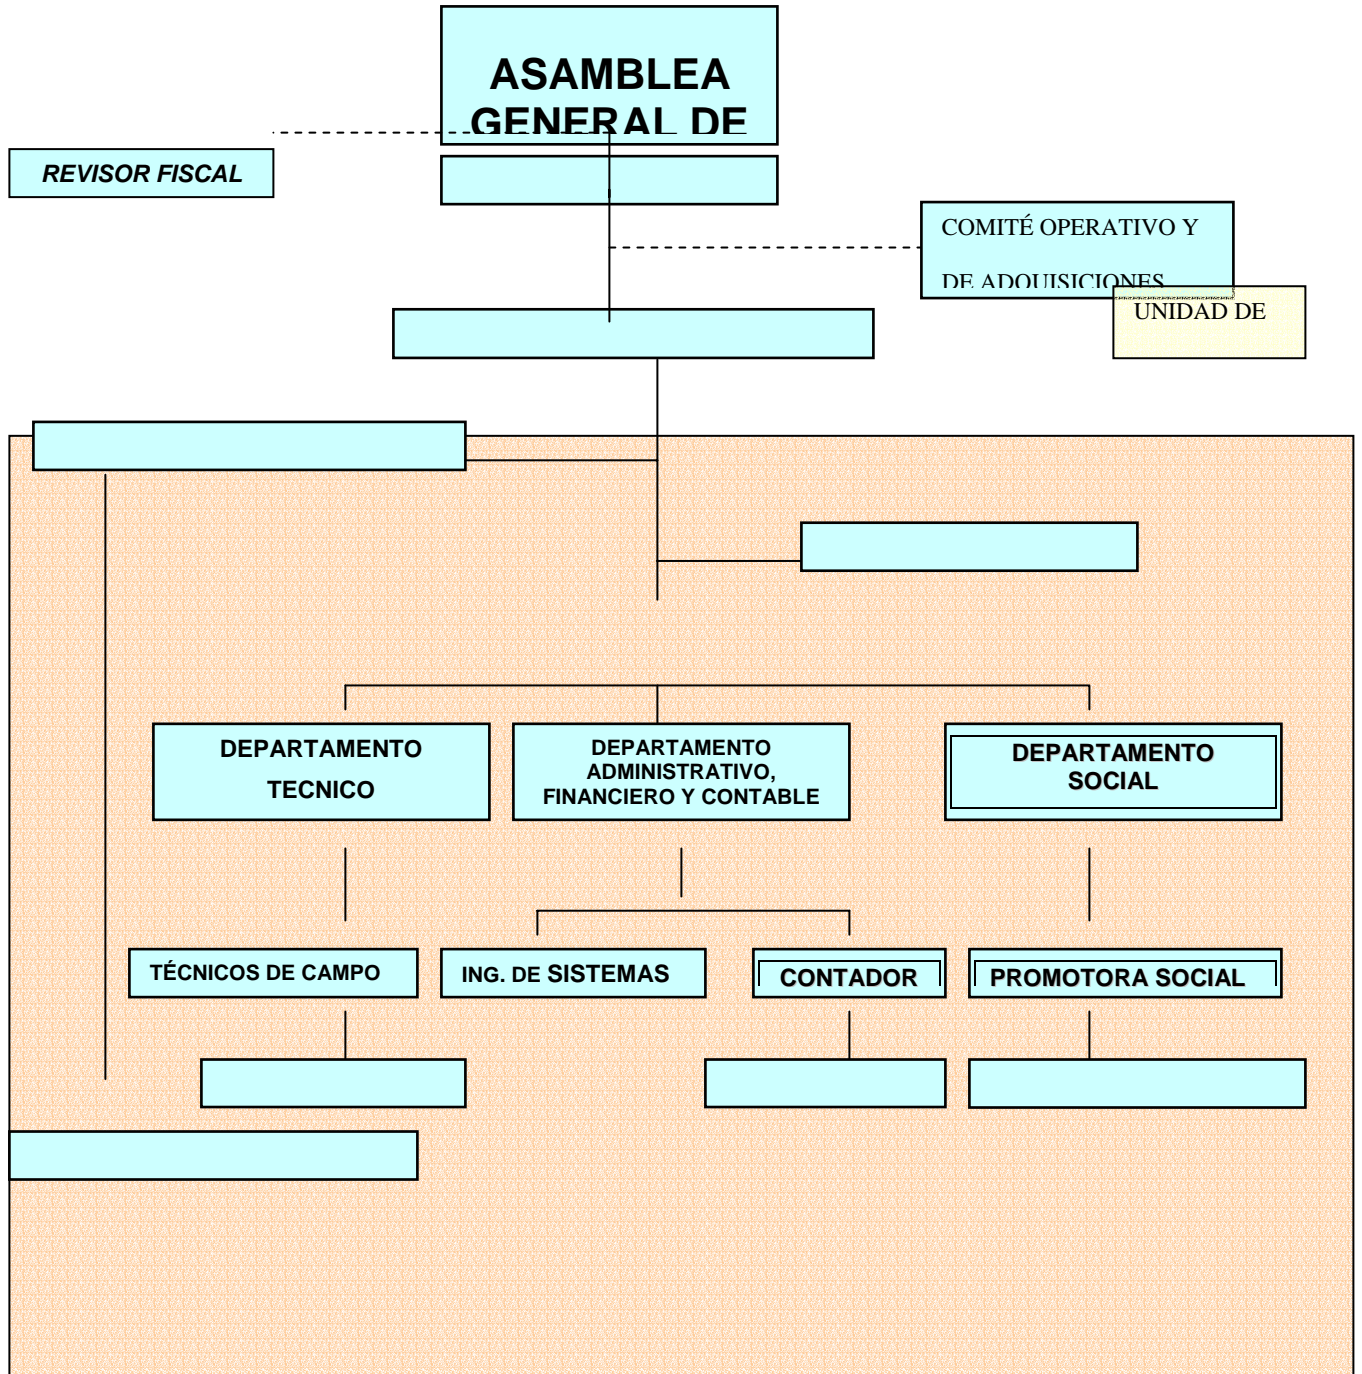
ASAMBLEA GENERAL DE

REVISOR FISCAL

COMITÉ OPERATIVO Y DE ADQUISICIONES

UNIDAD DE

DEPARTAMENTO TECNICO

DEPARTAMENTO ADMINISTRATIVO, FINANCIERO Y CONTABLE

DEPARTAMENTO SOCIAL

TÉCNICOS DE CAMPO

ING. DE SISTEMAS

CONTADOR

PROMOTORA SOCIAL